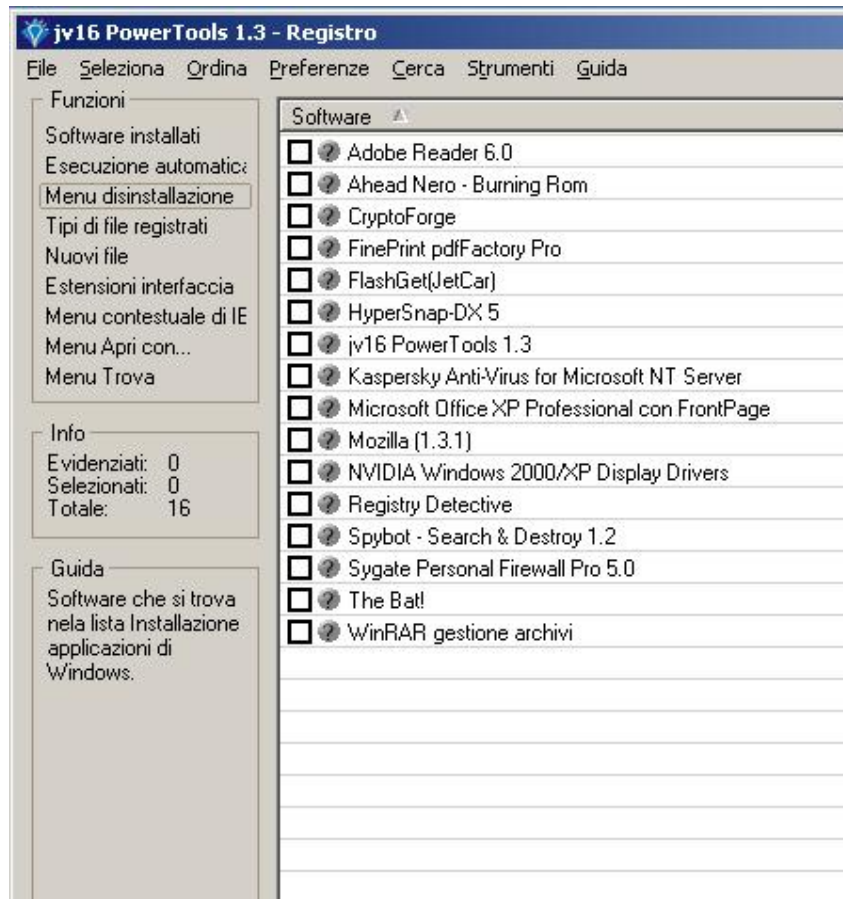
jv16 PowerTools 1.3 - Registro

File Seleziona Ordina Preferenze Cerca Strumenti Guida

Funzioni
Software installati
Esecuzione automatic
Menu disinstallazione
Tipi di file registrati
Nuovi file
Estensioni interfaccia
Menu contestuale di IE
Menu Apri con...
Menu Trova

Info
Evidenziati: 0
Selezionati: 0
Totale: 16

Guida
Software che si trova nela lista Installazione applicazioni di Windows.

Software
Adobe Reader 6.0
Ahead Nero - Burning Rom
CryptoForge
FinePrint pdfFactory Pro
FlashGet(JetCar)
HyperSnap-DX 5
jv16 PowerTools 1.3
Kaspersky Anti-Virus for Microsoft NT Server
Microsoft Office XP Professional con FrontPage
Mozilla (1.3.1)
NVIDIA Windows 2000/XP Display Drivers
Registry Detective
Spybot - Search & Destroy 1.2
Sygate Personal Firewall Pro 5.0
The Bat!
WinRAR gestione archivi